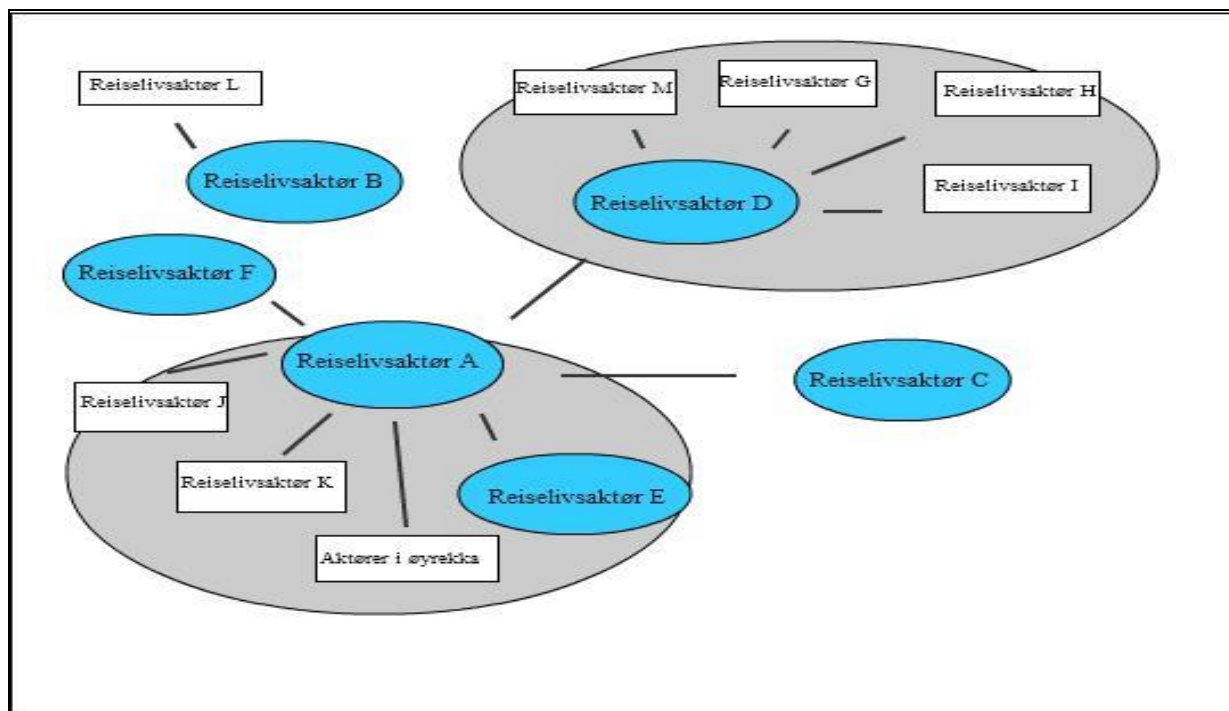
Reiselivsaktør L

Reiselivsaktør M

Reiselivsaktør G

Reiselivsaktør H

Reiselivsaktør B

Reiselivsaktør I

Reiselivsaktør D

Reiselivsaktør F

Reiselivsaktør A

Reiselivsaktør C

Reiselivsaktør J

Reiselivsaktør K

Reiselivsaktør E

Aktører i øyrekka